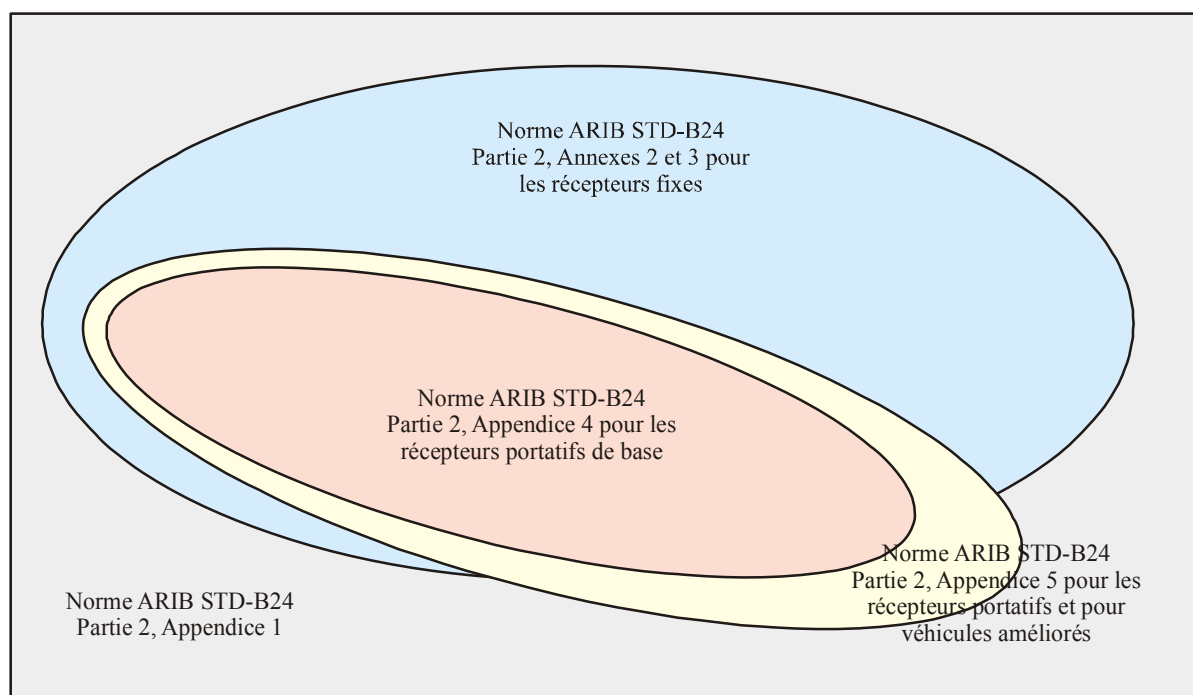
Norme ARIB STD-B24
Partie 2, Annexes 2 et 3 pour les récepteurs fixes

Norme ARIB STD-B24
Partie 2, Appendice 4 pour les récepteurs portatifs de base

Norme ARIB STD-B24
Partie 2, Appendice 5 pour les récepteurs portatifs et pour véhicules améliorés

Norme ARIB STD-B24
Partie 2, Appendice 1